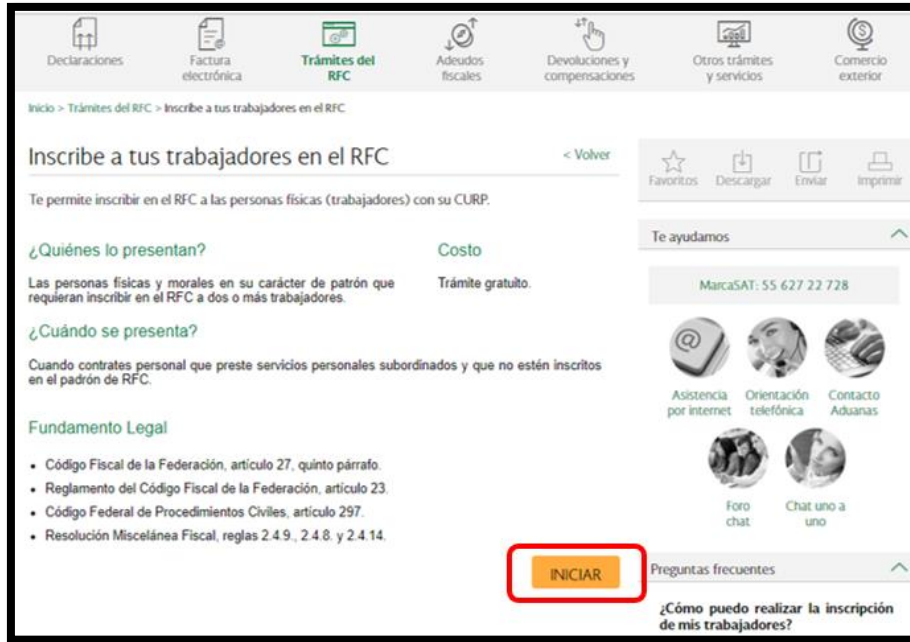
Declaraciones
Factura electrónica
Trámites del RFC
Adeudos fiscales
Devoluciones y compensaciones
Otros trámites y servicios
Comercio exterior

Inicio > Trámites del RFC > Inscribe a tus trabajadores en el RFC

Inscribe a tus trabajadores en el RFC

< Volver

Te permite inscribir en el RFC a las personas físicas (trabajadores) con su CURP.

¿Quiénes lo presentan?

Las personas físicas y morales en su carácter de patrón que requieran inscribir en el RFC a dos o más trabajadores.

Costo

Trámite gratuito.

¿Cuándo se presenta?

Cuando contrates personal que preste servicios personales subordinados y que no estén inscritos en el padrón de RFC.

Fundamento Legal

- Código Fiscal de la Federación, artículo 27, quinto párrafo.
- Reglamento del Código Fiscal de la Federación, artículo 23.
- Código Federal de Procedimientos Civiles, artículo 297.
- Resolución Miscelánea Fiscal, reglas 2.4.9., 2.4.8. y 2.4.14.

INICIAR

Favoritos
Descargar
Enviar
Imprimir

Te ayudamos

MarcaSAT: 55 627 22 728

Asistencia por internet
Orientación telefónica
Contacto Aduanas
Foro chat
Chat uno a uno

Preguntas frecuentes

¿Cómo puedo realizar la inscripción de mis trabajadores?